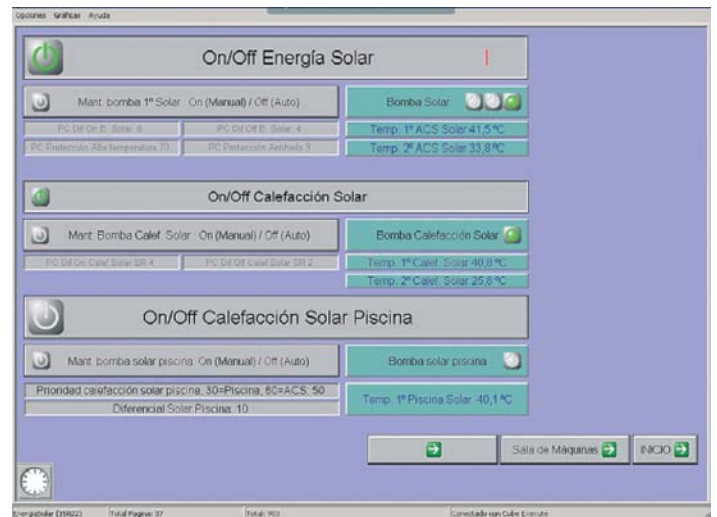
Opciones Gráficas Ayuda

On/Off Energía Solar

!

Mant. bomba 1º Solar : On (Manual) / Off (Auto)

Bomba Solar

PC Dif On E. Solar: 6

PC Dif Off E. Solar: 4

PC Protección Alta temperatura 70

PC Protección Antihielo 3

Temp. 1º ACS Solar 41,5 ºC

Temp. 2º ACS Solar 33,8 ºC

On/Off Calefacción Solar

Mant. Bomba Calef. Solar : On (Manual) / Off (Auto)

Bomba Calefacción Solar

PC Dif On Calef Solar SR 4

PC Dif Off Calef Solar SR 2

Temp. 1º Calef. Solar 40,8 ºC

Temp. 2º Calef. Solar 25,8 ºC

On/Off Calefacción Solar Piscina

Mant. bomba solar piscina: On (Manual) / Off (Auto)

Bomba solar piscina

Prioridad calefacción solar piscina, 30=Piscina, 60=ACS: 50

Diferencial Solar Piscina: 10

Temp. 1º Piscina Solar: 40,1 ºC

Sala de Máquinas

INICIO

EnergiaSolar (35822)

Total Paginas: 37

Total: 903

Conectado con Cube Execute